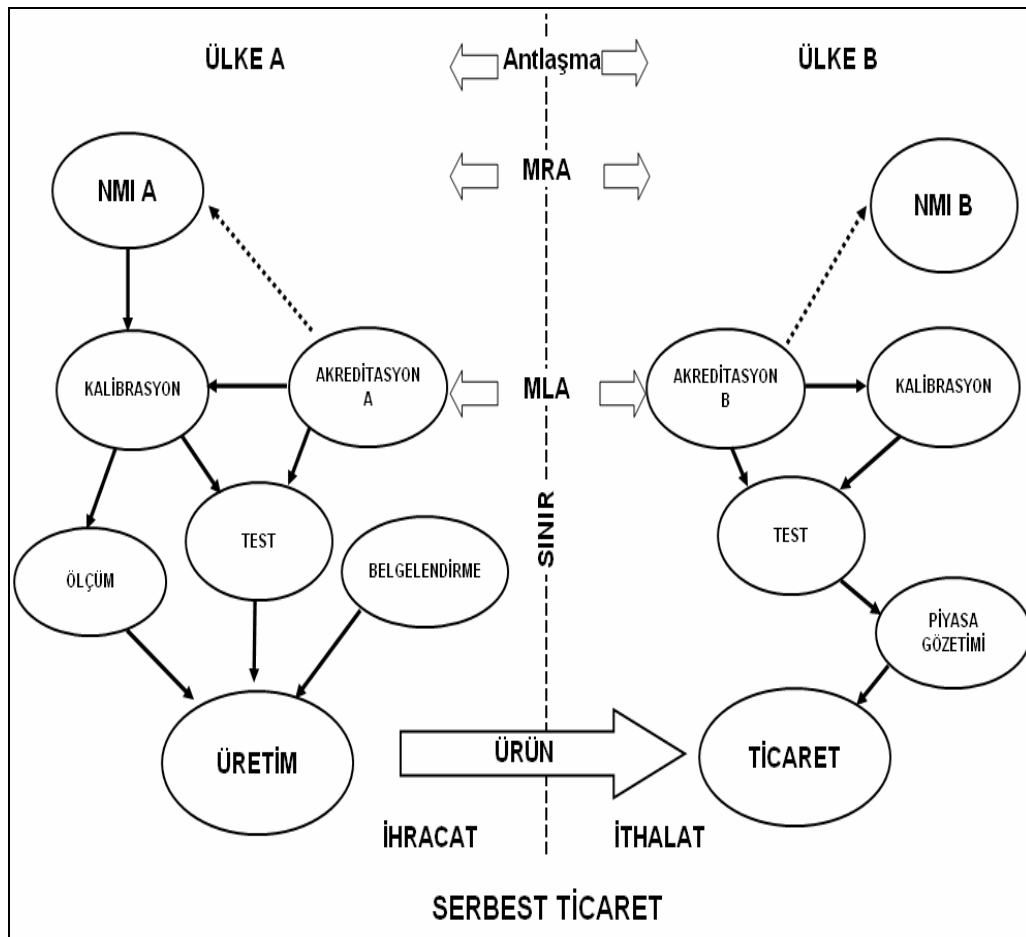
ÜLKE A

Antlaşma

ÜLKE B

MRA

NMI A

NMI B

KALİBRASYON

AKREDİTASYON A

MLA

AKREDİTASYON B

KALİBRASYON

SINIR

TEST

ÖLÇÜM

BELGELENDİRME

TEST

PİYASA GÖZETİMİ

ÜRETİM

ÜRÜN

TİCARET

İHRACAT

İTHALAT

SERBEST TİCARET